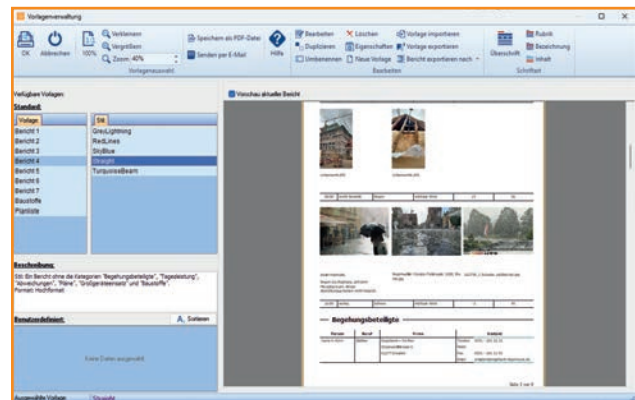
Vorlagenverwaltung

OK Abbrechen 100% Verkleinern Vergrößern Zoom: 40% Vorlagenauswahl Speichern als PDF-Datei Senden per E-Mail Hilfe Bearbeiten Duplizieren Umbenennen Löschen Eigenschaften Neue Vorlage Vorlage importieren Vorlage exportieren Bericht exportieren nach Bearbeiten Überschrift Rubrik Bezeichnung Inhalt Schriftart

Verfügbare Vorlagen:
Standard:

| Vorlage |
|---|
| Bericht 1 |
| Bericht 2 |
| Bericht 3 |
| Bericht 4 |
| Bericht 5 |
| Bericht 6 |
| Bericht 7 |
| Baustoffe |
| Planliste |

| Stil |
|---|
| GreyLightning |
| RedLines |
| SkyBlue |
| Straight |
| TurquoiseBeam |

Beschreibung:
Stil: Ein Bericht ohne die Kategorien "Begehungsbeteiligte", "Tagesleistung", "Abweichungen", "Pläne", "Großgeräteeinsatz" und "Baustoffe". Format: Hochformat

Benutzerdefiniert:
Sortieren
Keine Daten ausgewählt.

Vorschau aktueller Bericht

Begehungsbeteiligte

Person Beruf Firma Kontakt

Seite 2 von 9

Ausgewählte Vorlage: Straight